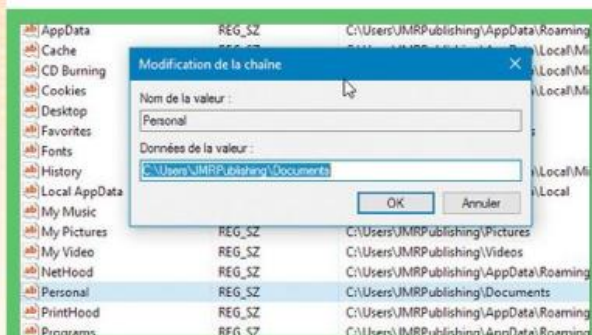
| | | |
|---|---|---|
| AppData | REG_SZ | C:\Users\JMRPublishing\AppData\Roaming |
| Cache | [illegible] | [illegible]\Local\Mi |
| CD Burning | | \Local\Mi |
| Cookies | | \Local\Mi |
| Desktop | | |
| Favorites | | |
| Fonts | | |
| History | | \Local\Mi |
| Local AppData | | \Local |
| My Music | | |
| My Pictures | REG_SZ | C:\Users\JMRPublishing\Pictures |
| My Video | REG_SZ | C:\Users\JMRPublishing\Videos |
| NetHood | REG_SZ | C:\Users\JMRPublishing\AppData\Roaming |
| Personal | REG_SZ | C:\Users\JMRPublishing\Documents |
| PrintHood | REG_SZ | C:\Users\JMRPublishing\AppData\Roaming |
| Programs | REG_SZ | C:\Users\JMRPublishing\AppData\Roaming |

Modification de la chaîne

Nom de la valeur :

Personal

Données de la valeur :

C:\Users\JMRPublishing\Documents

OK

Annuler